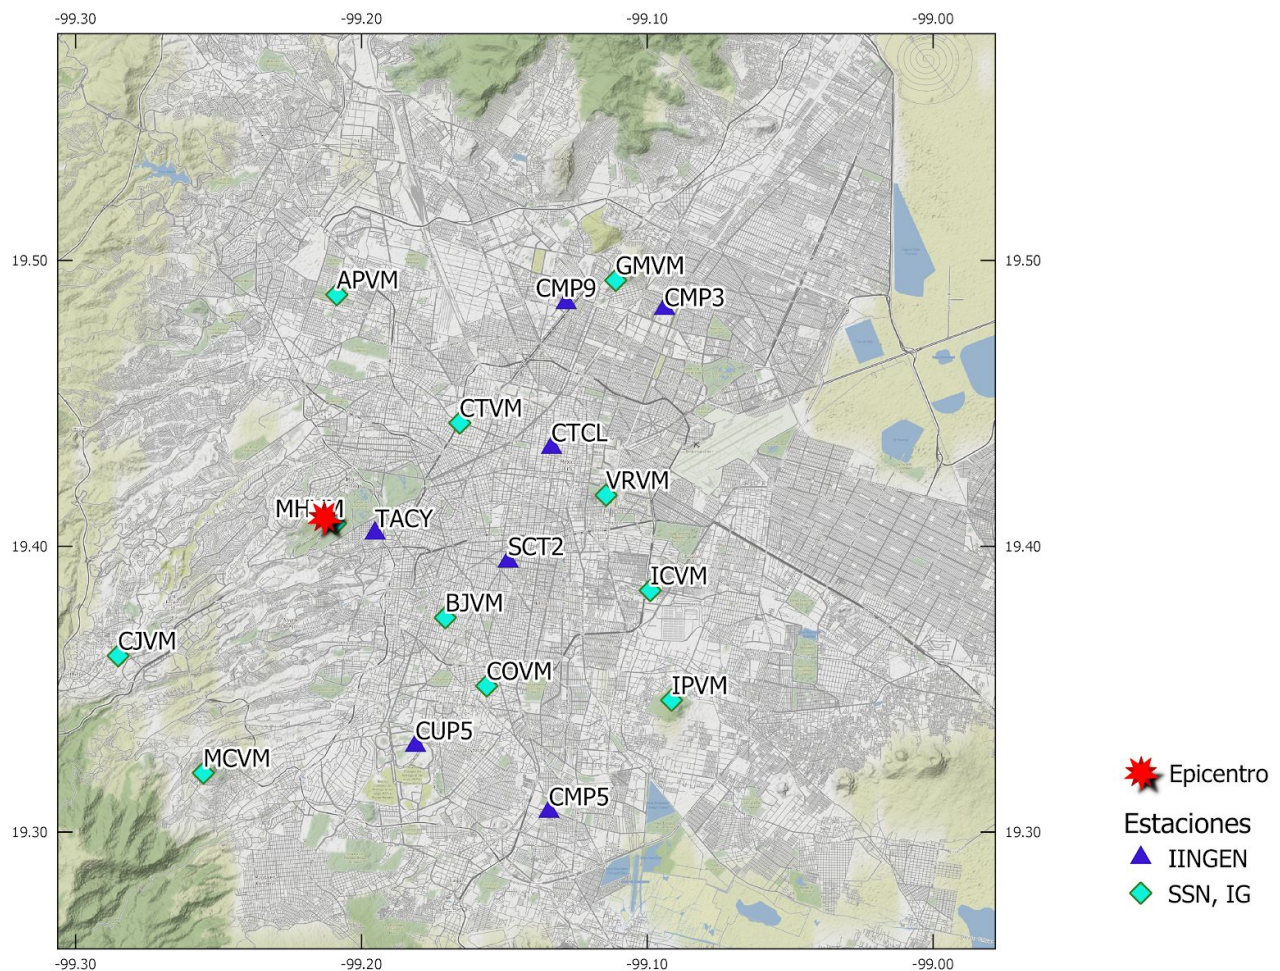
-99.30 -99.20 -99.10 -99.00

19.50
19.40
19.30

19.50
19.40
19.30

APVM
GMVM
CMP9
CMP3
CTVM
CTCL
VRVM
MHVM
TACY
SCT2
ICVM
BJVM
CJVM
COVM
IPVM
CUP5
MCVM
CMP5

-99.30 -99.20 -99.10 -99.00

Epicentro
Estaciones
IINGEN
SSN, IG